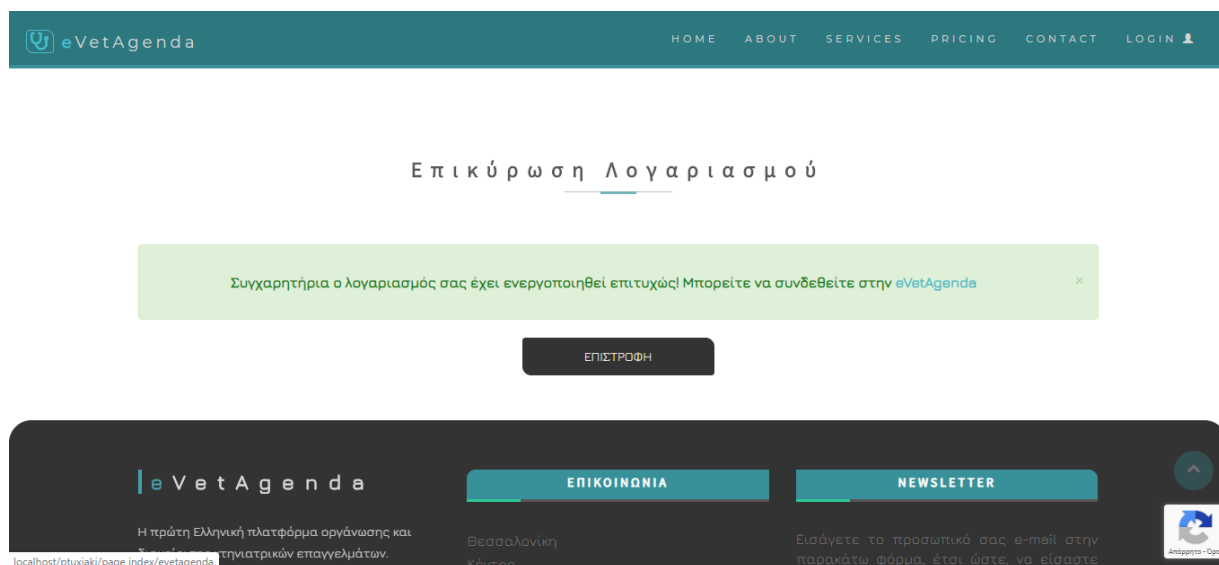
eVetAgenda

HOME ABOUT SERVICES PRICING CONTACT LOGIN

Επικύρωση Λογαριασμού

Συγχαρητήρια ο λογαριασμός σας έχει ενεργοποιηθεί επιτυχώς! Μπορείτε να συνδεθείτε στην eVetAgenda

×

ΕΠΙΣΤΡΟΦΗ

eVetAgenda

Η πρώτη Ελληνική πλατφόρμα οργάνωσης και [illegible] κτηνιατρικών επαγγελμάτων.

ΕΠΙΚΟΙΝΩΝΙΑ

Θεσσαλονίκη

Κέντρο

NEWSLETTER

Εισάγετε το προσωπικό σας e-mail στην παρακάτω φόρμα, έτσι ώστε, να είσαστε

localhost/ptuxiaki/page index/evetagenda

Απόρρητο - Όρο